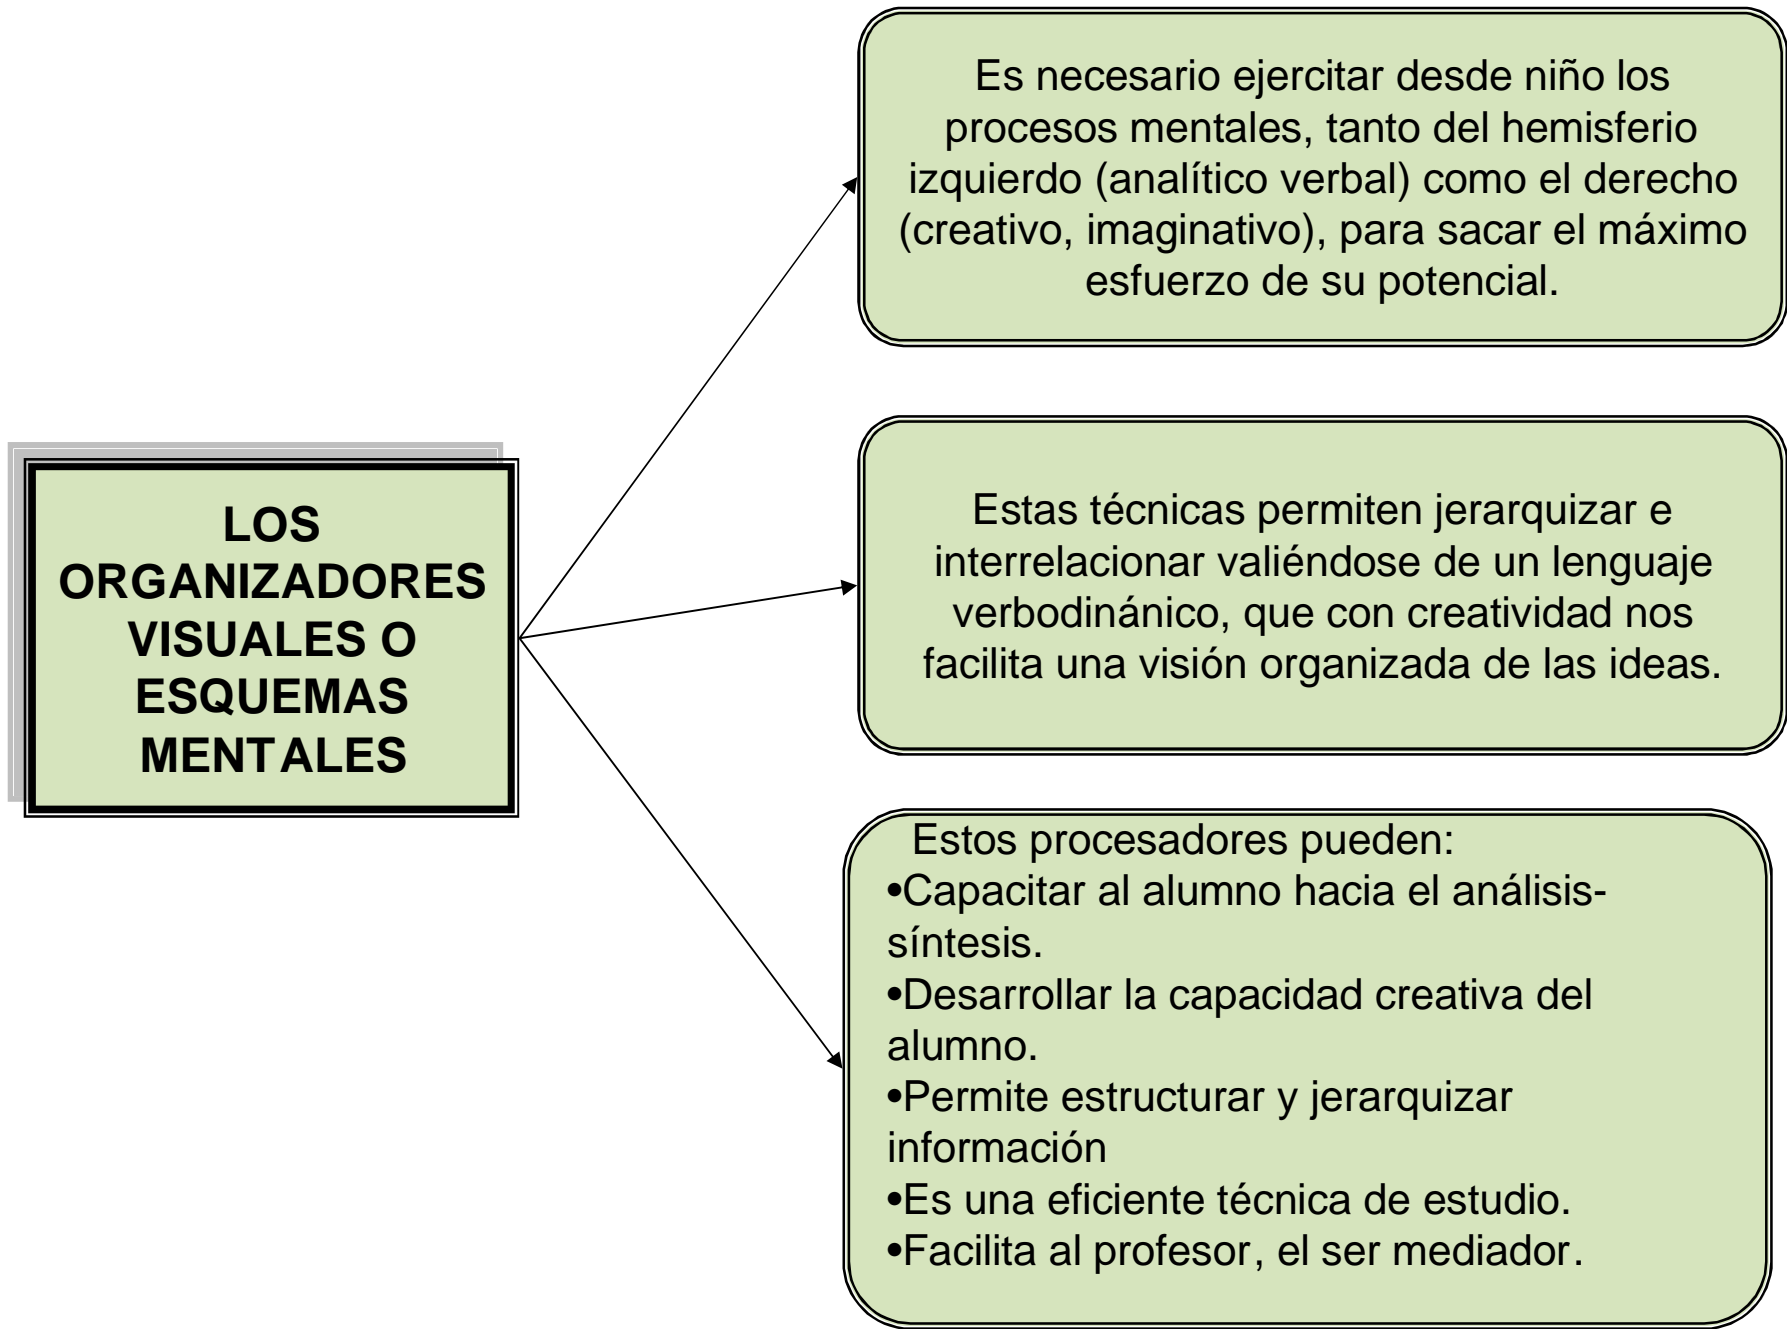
LOS ORGANIZADORES VISUALES O ESQUEMAS MENTALES

Es necesario ejercitar desde niño los procesos mentales, tanto del hemisferio izquierdo (analítico verbal) como el derecho (creativo, imaginativo), para sacar el máximo esfuerzo de su potencial.

Estas técnicas permiten jerarquizar e interrelacionar valiéndose de un lenguaje verbodinánico, que con creatividad nos facilita una visión organizada de las ideas.

Estos procesadores pueden:
•Capacitar al alumno hacia el análisis-síntesis.
•Desarrollar la capacidad creativa del alumno.
•Permite estructurar y jerarquizar información
•Es una eficiente técnica de estudio.
•Facilita al profesor, el ser mediador.